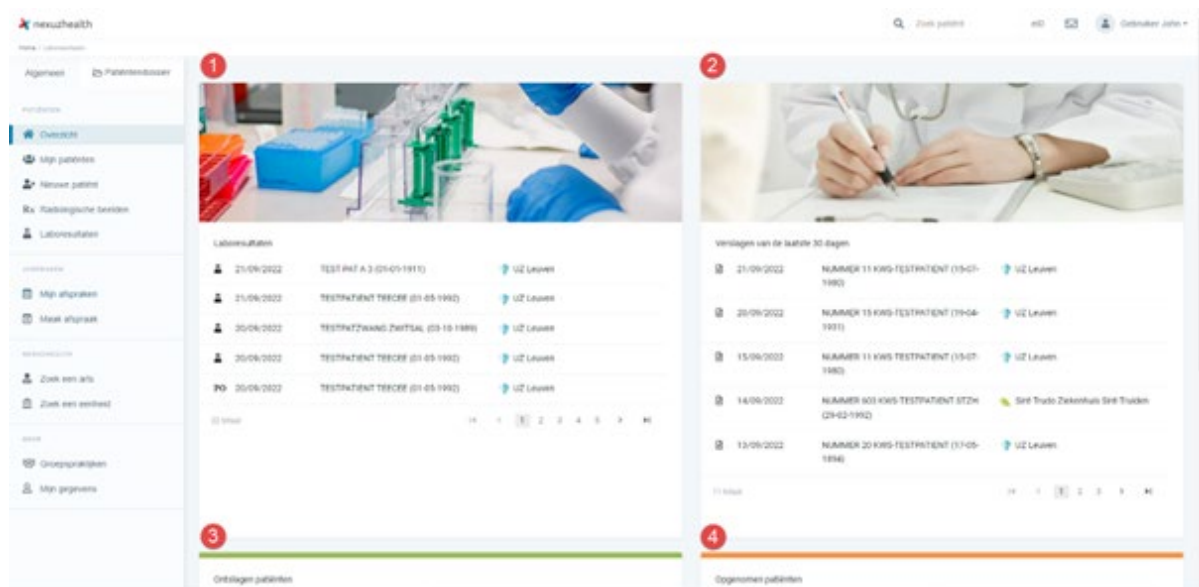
nexuzhealth

Zoek patiënt

eID

Gebruiker John

Home / Laboresultaten

Algemeen

Patiëntendossier

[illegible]

Overzicht

Mijn patiënten

Nieuwe patiënt

Radiologische beelden

Laboresultaten

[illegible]

Mijn afspraken

Maak afspraak

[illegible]

Zoek een arts

Zoek een eenheid

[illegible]

Groepspraktijken

Mijn gegevens

1

Laboresultaten

| | | |
|---|---|---|
| 21/09/2022 | TEST PAT A 3 (01-01-1911) | UZ Leuven |
| 21/09/2022 | TESTPATIENT TEECEE (01-05-1992) | UZ Leuven |
| 20/09/2022 | TESTPATZWANG ZWITSAL (03-10-1989) | UZ Leuven |
| 20/09/2022 | TESTPATIENT TEECEE (01-05-1992) | UZ Leuven |
| 20/09/2022 | TESTPATIENT TEECEE (01-05-1992) | UZ Leuven |

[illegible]

1 2 3 4 5

2

Verslagen van de laatste 30 dagen

| | | |
|---|---|---|
| 21/09/2022 | NUMMER 11 KWS-TESTPATIENT (15-07-1980) | UZ Leuven |
| 20/09/2022 | NUMMER 15 KWS-TESTPATIENT (19-04-1931) | UZ Leuven |
| 15/09/2022 | NUMMER 11 KWS-TESTPATIENT (15-07-1980) | UZ Leuven |
| 14/09/2022 | NUMMER 603 KWS-TESTPATIENT STZH (29-02-1992) | Sint Trudo Ziekenhuis Sint-Truiden |
| 13/09/2022 | NUMMER 20 KWS-TESTPATIENT (17-05-1894) | UZ Leuven |

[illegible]

1 2 3

3

Ontslagen patiënten

4

Opgenomen patiënten